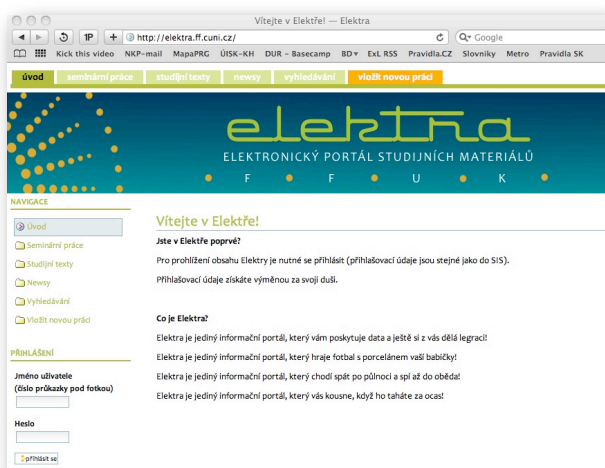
Vítejte v Elektře! — Elektra

1P + http://elektra.ff.cuni.cz/ C Q▾ Google

Kick this video NKP-mail MapaPRG ÚISK-KH DUR - Basecamp BD▾ ExL RSS Pravidla.CZ Slovníky Metro Pravidla SK

úvod seminární práce studijní texty newsy vyhledávání vložit novou práci

elektra

ELEKTRONICKÝ PORTÁL STUDIJNÍCH MATERIÁLŮ

F F U K

NAVIGACE

Úvod

Seminární práce

Studijní texty

Newsy

Vyhledávání

Vložit novou práci

PŘIHLÁŠENÍ

Jméno uživatele (číslo průkazky pod fotkou)

Heslo

přihlásit se

Vítejte v Elektře!

Jste v Elektře poprvé?

Pro prohlížení obsahu Elektry je nutné se přihlásit (přihlašovací údaje jsou stejné jako do SIS).

Přihlašovací údaje získáte výměnou za svoji duši.

Co je Elektra?

Elektra je jediný informační portál, který vám poskytuje data a ještě si z vás dělá legraci!

Elektra je jediný informační portál, který hraje fotbal s porcelánem vaší babičky!

Elektra je jediný informační portál, který chodí spát po půlnoci a spí až do oběda!

Elektra je jediný informační portál, který vás kousne, když ho taháte za ocas!